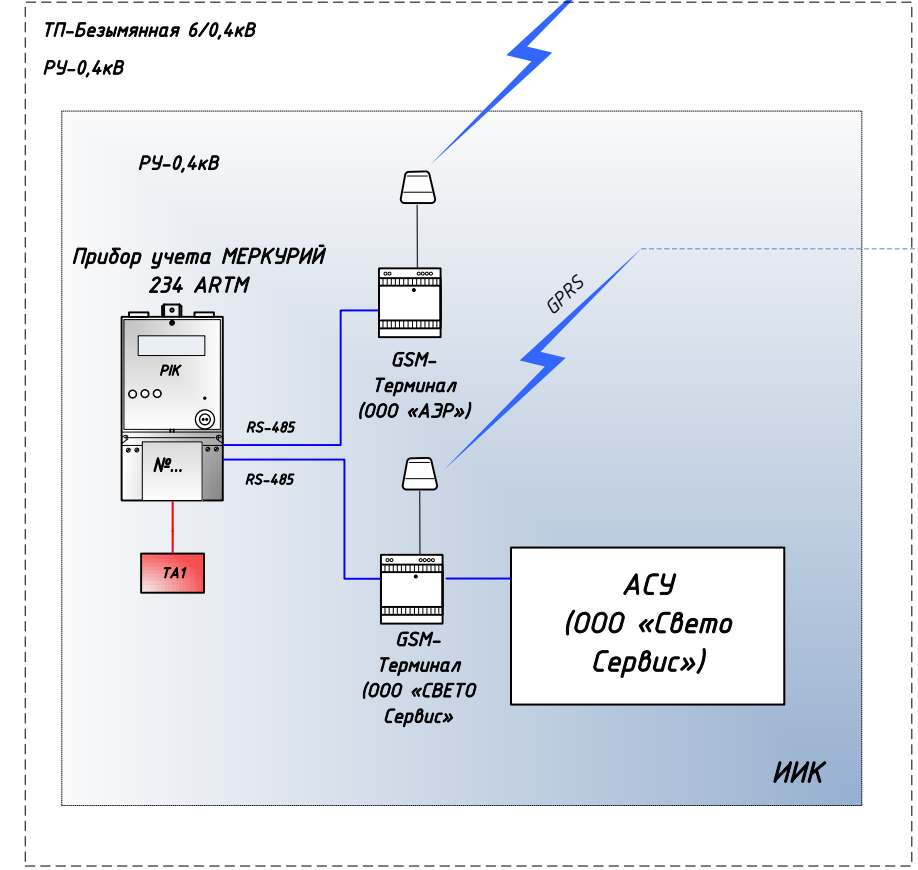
ТП-Безымянная 6/0,4кВ

РУ-0,4кВ

РУ-0,4кВ

Прибор учета МЕРКУРИЙ 234 ARTM

PIK

№...

RS-485

RS-485

TA1

GSM-Терминал (ООО «АЭР»)

GPRS

GSM-Терминал (ООО «СВЕТО Сервис»

АСУ (ООО «Свето Сервис»)

ИИК